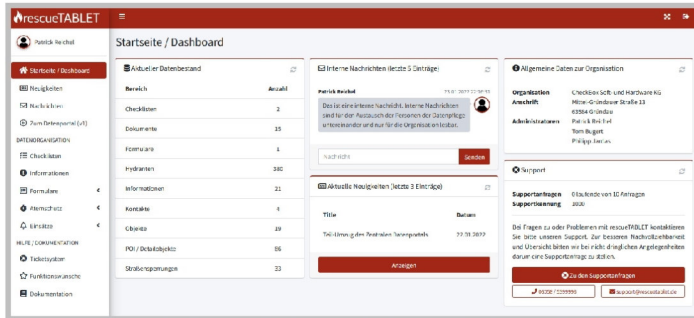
rescueTABLET

Patrick Reichel

Startseite / Dashboard
Neuigkeiten
Nachrichten
Zum Datenportal (v3)
DATENORGANISATION
Checklisten
Informationen
Formulare
Atemschutz
Einsätze
HILFE / DOKUMENTATION
Ticketsystem
Funktionswünsche
Dokumentation

Startseite / Dashboard

Aktueller Datenbestand

| Bereich | Anzahl |
|---|---|
| Checklisten | 3 |
| Dokumente | 15 |
| Formulare | 1 |
| Hydranten | 380 |
| Informationen | 21 |
| Kontakte | 4 |
| Objekte | 19 |
| POI / Detailobjekte | 86 |
| Straßensperrungen | 23 |

Interne Nachrichten (letzte 5 Einträge)

Patrick Reichel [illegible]

Das ist eine interne Nachricht. Interne Nachrichten sind für den Austausch der Personen der Datenpflege untereinander und nur für die Organisation lesbar.

Nachricht
Senden

Aktuelle Neuigkeiten (letzte 3 Einträge)

| Titel | Datum |
|---|---|
| Teil-Umzug des Zentralen Datenportals | 22.03.2022 |

Anzeigen

Allgemeine Daten zur Organisation

Organisation: Checkbox Soft- und Hardware KG
Anschrift: Mittel-Gründauer Straße 13, 63584 Gründau
Administratoren: Patrick Reichel, Tom Bugert, Philipp Jacus

Support

Supportanfragen: 0 laufende von 10 Anfragen
Supportkontingent: 3600

Bei Fragen zu oder Problemen mit rescueTABLET kontaktieren Sie bitte unseren Support. Zur besseren Nachvollziehbarkeit und Übersicht bitten wir bei nicht dringlichen Angelegenheiten darum eine Supportanfrage zu stellen.

Zu den Supportanfragen
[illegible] / 2399990
support@rescuetablet.de